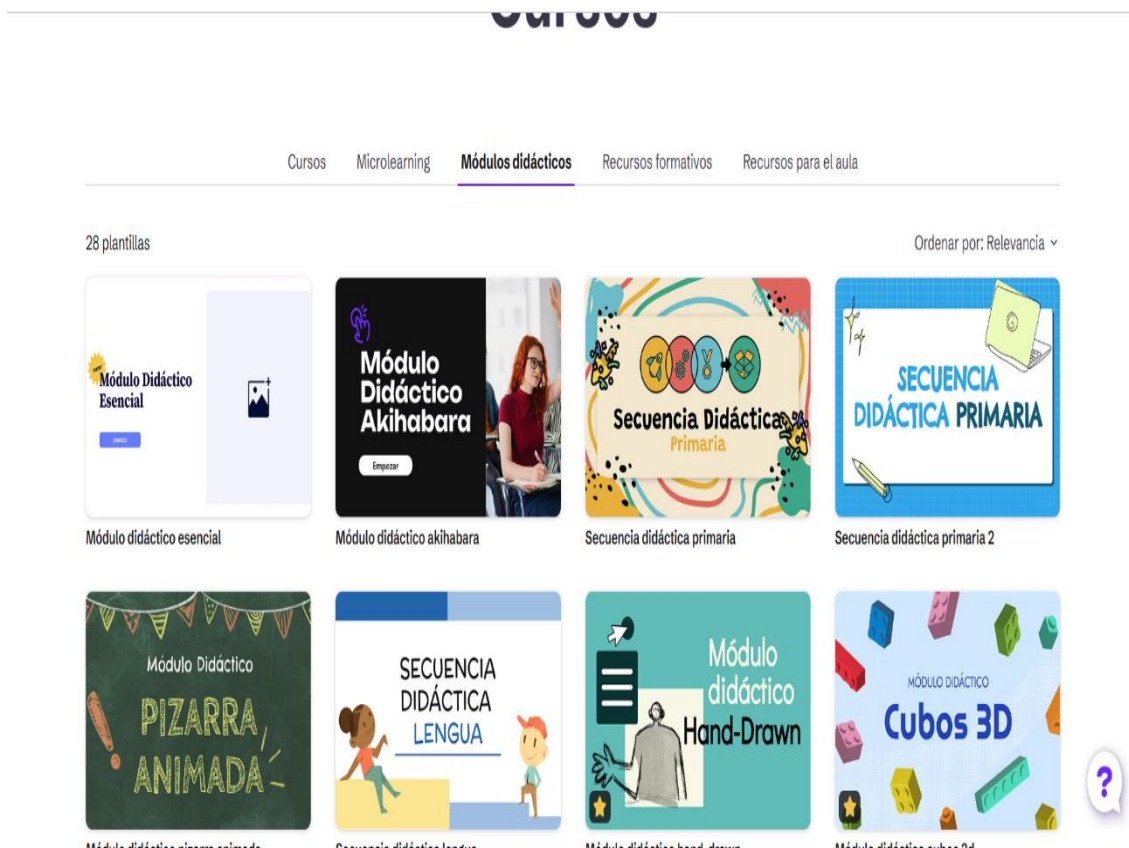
Cursos

Cursos Microlearning Módulos didácticos Recursos formativos Recursos para el aula

28 plantillas

Ordenar por: Relevancia

Módulo Didáctico Esencial
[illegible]

Módulo didáctico esencial

Módulo Didáctico Akihabara
Empezar

Módulo didáctico akihabara

Secuencia Didáctica
Primaria

Secuencia didáctica primaria

SECUENCIA DIDÁCTICA PRIMARIA

Secuencia didáctica primaria 2

Módulo Didáctico
PIZARRA ANIMADA

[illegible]

SECUENCIA DIDÁCTICA LENGUA

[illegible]

Módulo didáctico Hand-Drawn

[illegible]

MÓDULO DIDÁCTICO
Cubos 3D

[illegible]

?